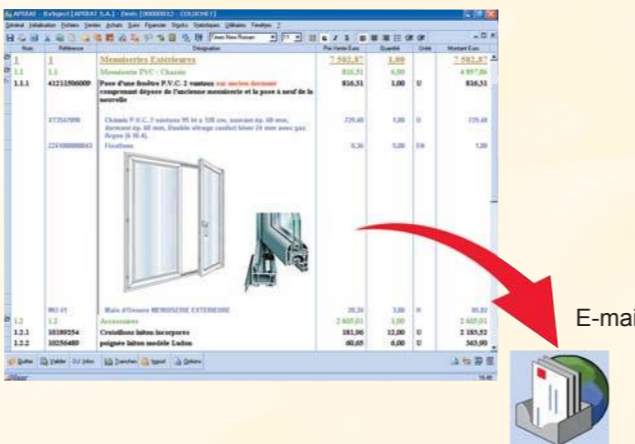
APIBAT - Batigest [APIBAT S.A.] - Devis [000000042 - COLOMBET]

Général Initialisation Fichiers Ventes Achats Suivi Financier Stocks Statistiques Utilitaires Fenêtres ?

Times New Roman

| Num. | Référence | Désignation | Prix Vente Euro | Quantité | Unité | Montant Euro |
|---|---|---|---|---|---|---|
| 1 | 1 | Menuiseries Extérieures | 7 502,87 | 1,00 | | 7 502,87 |
| 1.1 | 1.1 | Menuiserie PVC - Chassis | 816,51 | 6,00 | | 4 897,86 |
| 1.1.1 | 41211506009 | Pose d'une fenêtre P.V.C. 2 vantaux sur ancien dormant comprenant dépose de l'ancienne menuiserie et la pose à neuf de la nouvelle | 816,51 | 1,00 | U | 816,51 |
| | 41356709 | Chassis P.V.C. 2 vantaux 95 ht x 120 cm. ouvrant ép. 60 mm, dormant ép. 60 mm, Double vitrage confort Isover 24 mm avec gaz. Argon (6-16-4). | 739,48 | 1,00 | U | 739,48 |
| | 22410000043 | Fixations | 0,36 | 5,00 | EN | 1,80 |
| | 002-01 | Main d'Oeuvre MENUISERIE EXTERIEURE | 38,26 | 3,00 | H | 95,02 |
| 1.2 | 1.2 | Accessoires | 2 605,01 | 1,00 | | 2 605,01 |
| 1.2.1 | 10189254 | Crémillons laiton incorporés | 181,96 | 12,00 | U | 2 183,52 |
| 1.2.2 | 10256480 | poignée laiton modèle Ludos | 60,65 | 6,00 | U | 363,90 |

Quitter Valider Infos Tranches Imprimer Options

E-mai